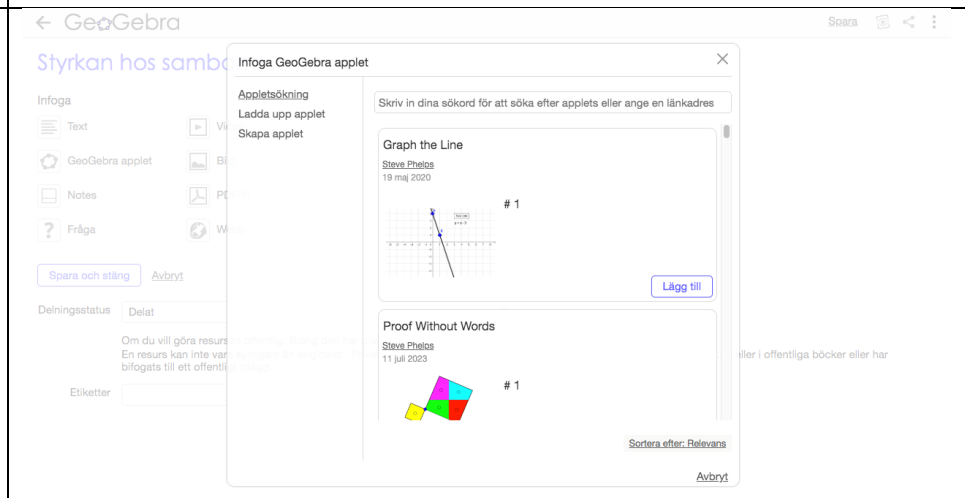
← GeoGebra

Spara

Styrkan hos sambo

Infoga

Text

Vi

GeoGebra applet

Bi

Notes

PD

Fråga

We

Spara och stäng Avbryt

Delningsstatus Delat

Om du vill göra resurs

En resurs kan inte var

bifogats till ett offentli

ller i offentliga böcker eller har

Etiketter

Infoga GeoGebra applet

Appletsökning

Ladda upp applet

Skapa applet

Skriv in dina sökord för att söka efter applets eller ange en länkadres

Graph the Line

Steve Phelps

19 maj 2020

# 1

Lägg till

Proof Without Words

Steve Phelps

11 juli 2023

# 1

Sortera efter: Relevans

Avbryt